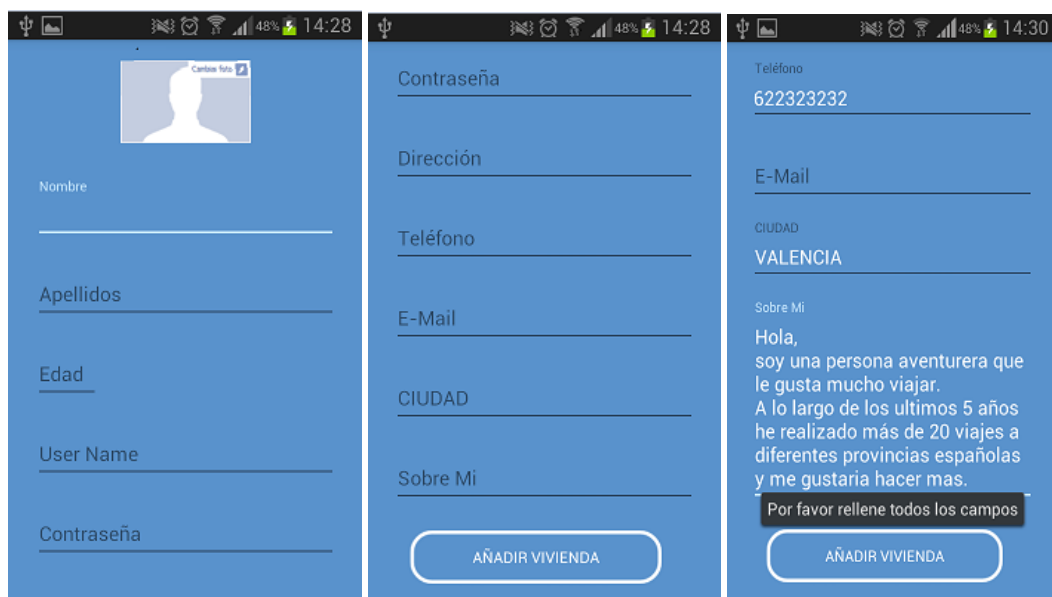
48% 14:28

Cambiar foto

Nombre

Apellidos

Edad

User Name

Contraseña

48% 14:28

Contraseña

Dirección

Teléfono

E-Mail

CIUDAD

Sobre Mi

AÑADIR VIVIENDA

48% 14:30

Teléfono
622323232

E-Mail

CIUDAD
VALENCIA

Sobre Mi
Hola,
soy una persona aventurera que le gusta mucho viajar.
A lo largo de los ultimos 5 años he realizado más de 20 viajes a diferentes provincias españolas y me gustaria hacer mas.

Por favor rellene todos los campos

AÑADIR VIVIENDA